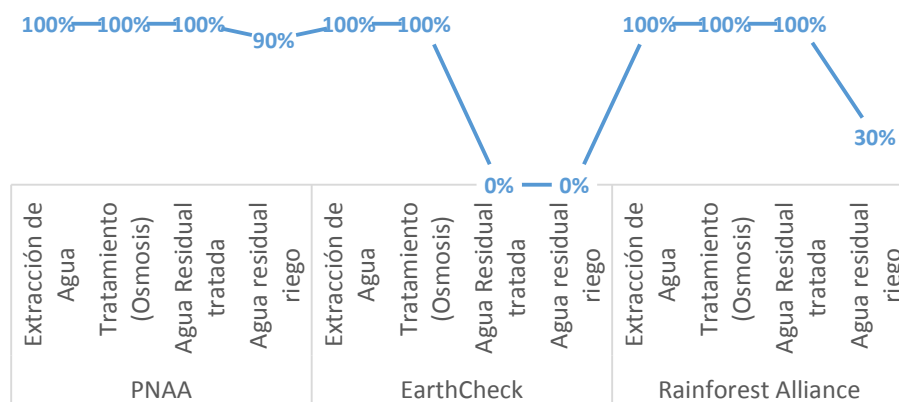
100% 100% 100% 90% 100% 100% 0% 0% 100% 100% 100% 30%

| Extracción de Agua | Tratamiento (Osmosis) | Agua Residual tratada | Agua residual riego | Extracción de Agua | Tratamiento (Osmosis) | Agua Residual tratada | Agua residual riego | Extracción de Agua | Tratamiento (Osmosis) | Agua Residual tratada | Agua residual riego |
|---|---|---|---|---|---|---|---|---|---|---|---|
| PNAA | | | | EarthCheck | | | | Rainforest Alliance | | | |